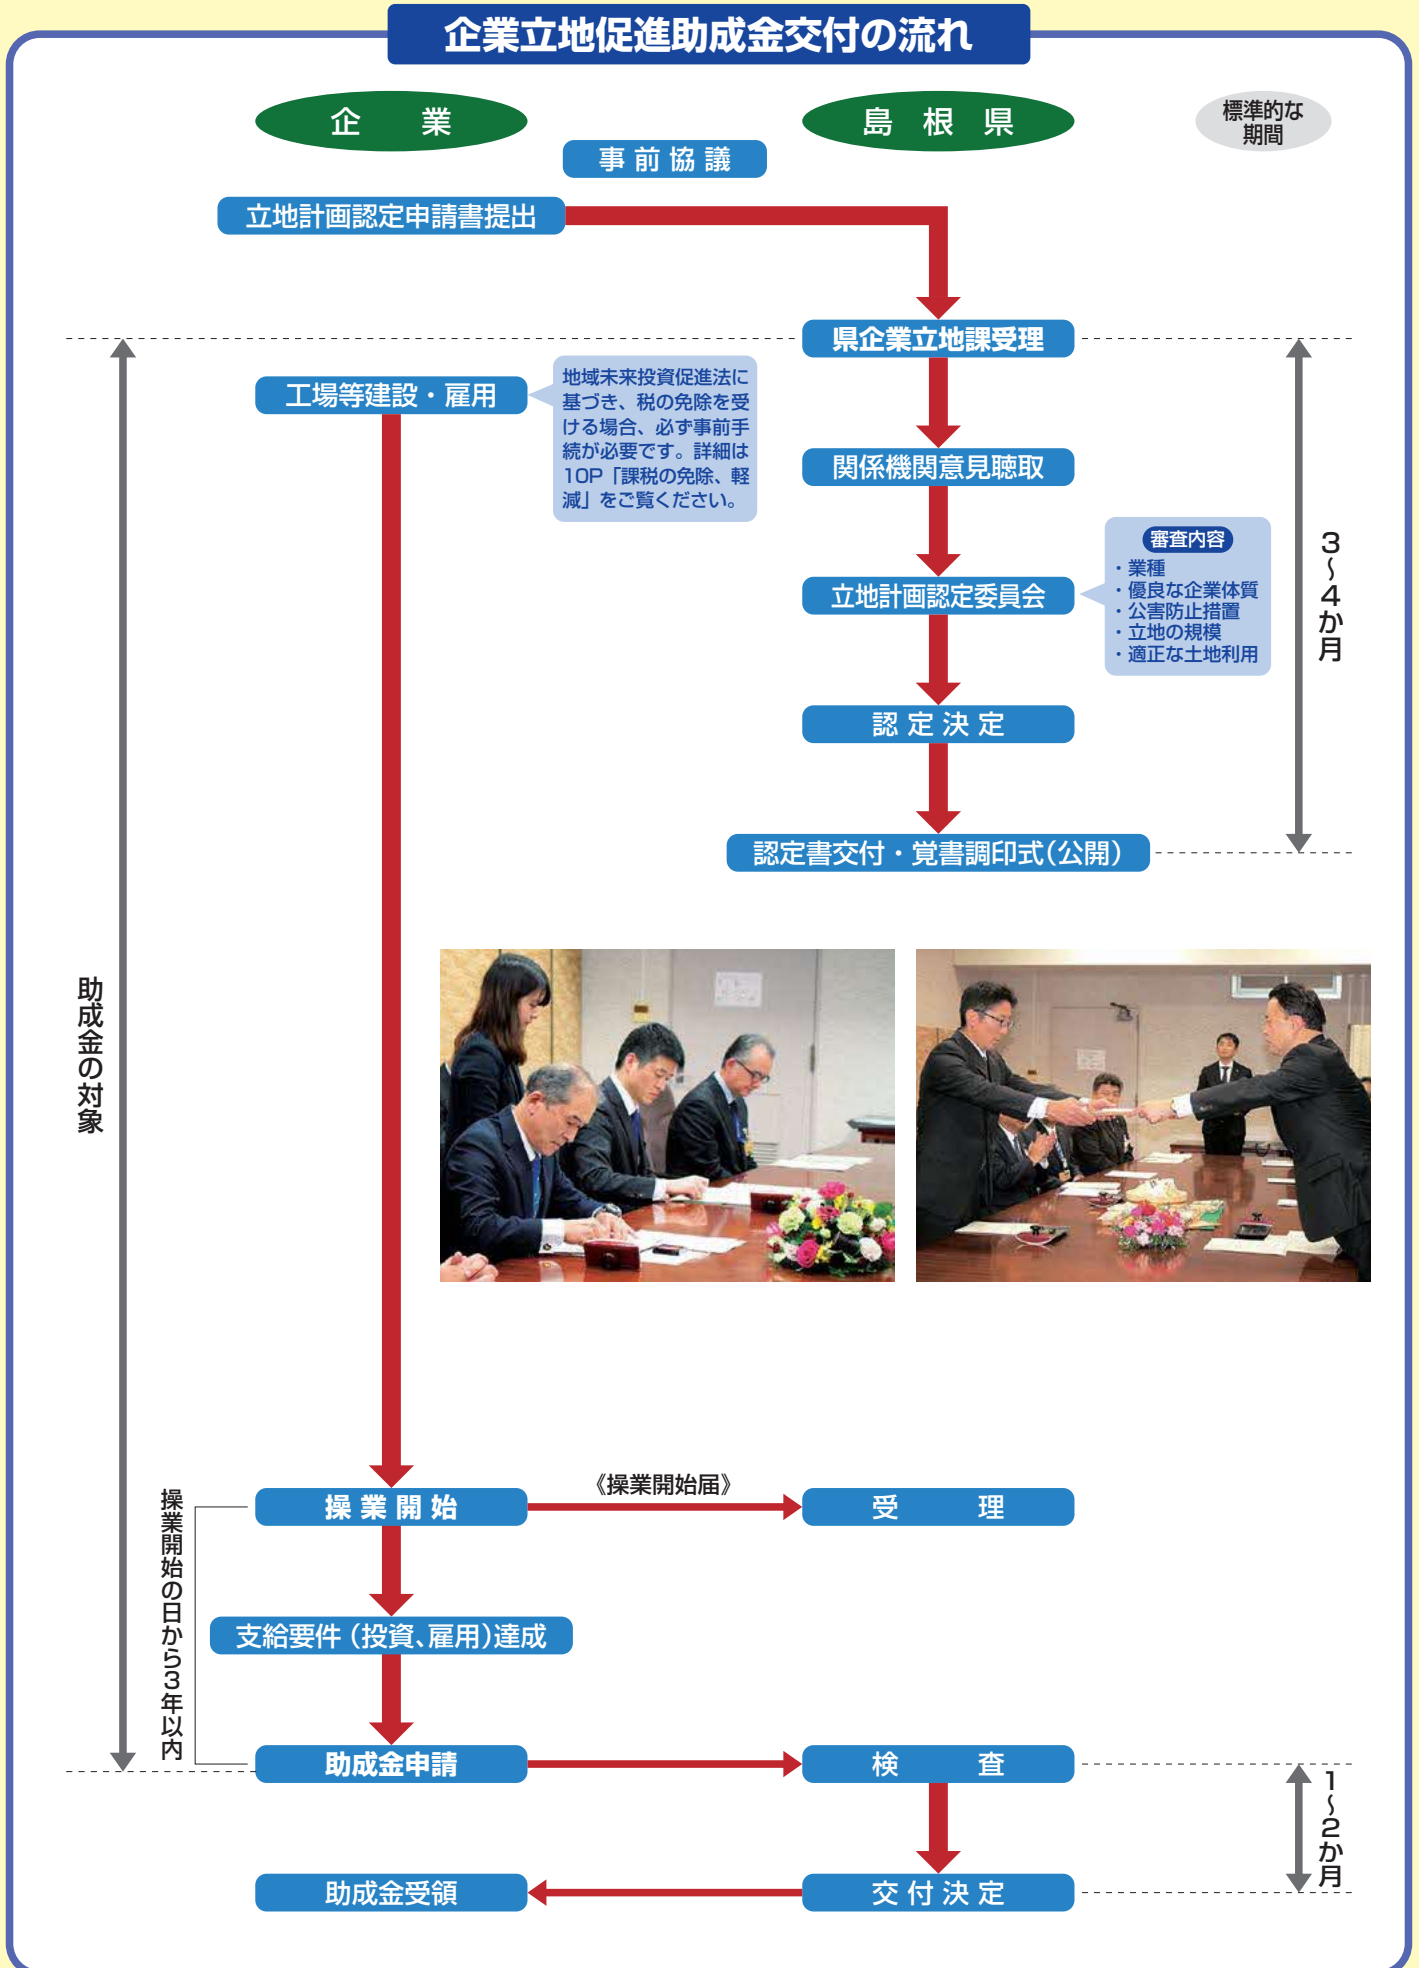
企業立地促進助成金交付の流れ

企　業

島　根　県

標準的な期間

事前協議

立地計画認定申請書提出

県企業立地課受理

工場等建設・雇用

地域未来投資促進法に基づき、税の免除を受ける場合、必ず事前手続が必要です。詳細は10P「課税の免除、軽減」をご覧ください。

関係機関意見聴取

審査内容
・業種
・優良な企業体質
・公害防止措置
・立地の規模
・適正な土地利用

立地計画認定委員会

3〜4か月

認定決定

認定書交付・覚書調印式(公開)

助成金の対象

操業開始

《操業開始届》

受　理

操業開始の日から3年以内

支給要件(投資、雇用)達成

助成金申請

検　査

1〜2か月

助成金受領

交付決定